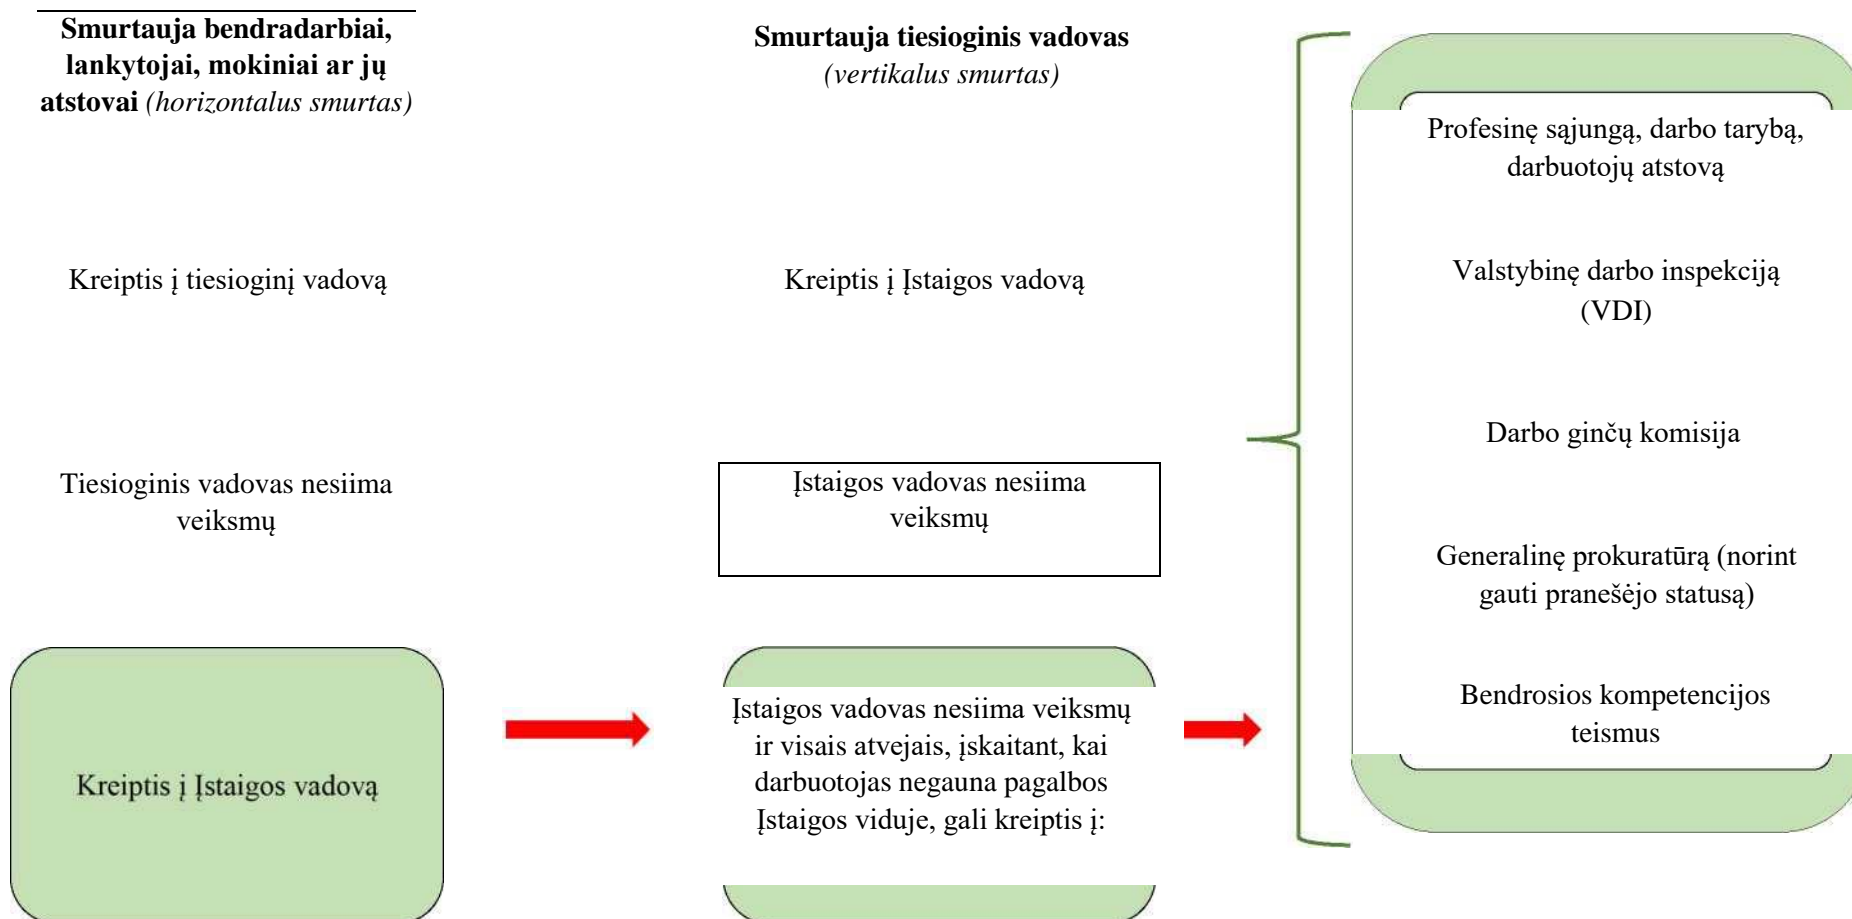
**Smurtauja bendradarbiai, lankytojai, mokiniai ar jų atstovai** *(horizontalus smurtas)*

**Smurtauja tiesioginis vadovas** *(vertikalus smurtas)*

Kreiptis į tiesioginį vadovą

Kreiptis į Įstaigos vadovą

Tiesioginis vadovas nesiima veiksmų

Įstaigos vadovas nesiima veiksmų

Kreiptis į Įstaigos vadovą

Įstaigos vadovas nesiima veiksmų ir visais atvejais, įskaitant, kai darbuotojas negauna pagalbos Įstaigos viduje, gali kreiptis į:

Profesinę sąjungą, darbo tarybą, darbuotojų atstovą

Valstybinę darbo inspekciją (VDI)

Darbo ginčų komisija

Generalinę prokuratūrą (norint gauti pranešėjo statusą)

Bendrosios kompetencijos teismus